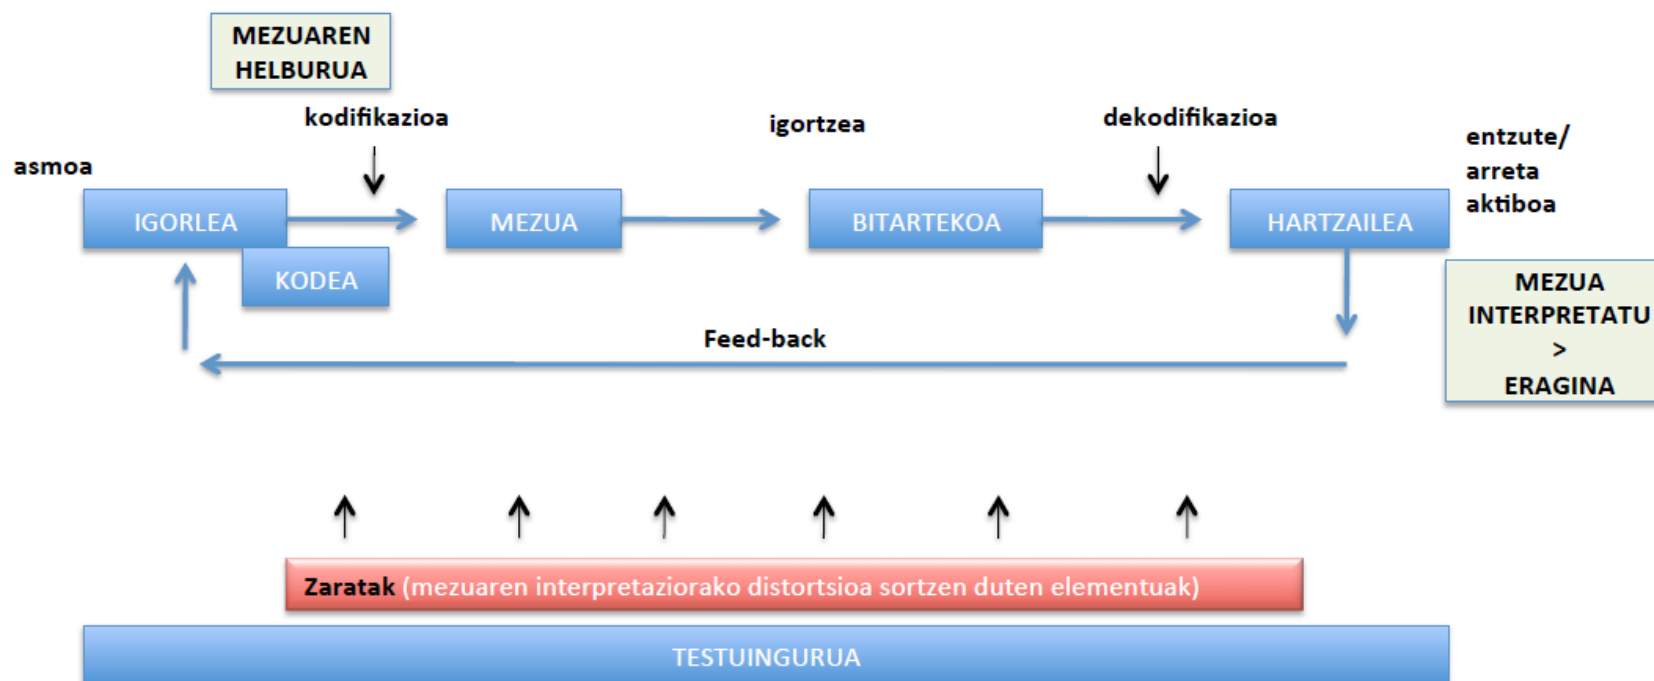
MEZUAREN HELBURUA

kodifikazioa

igortzea

dekodifikazioa

asmoa

entzute/ arreta aktiboa

IGORLEA

KODEA

MEZUA

BITARTEKOA

HARTZAILEA

MEZUA INTERPRETATU > ERAGINA

Feed-back

Zaratak (mezuaren interpretaziorako distortsioa sortzen duten elementuak)

TESTUINGURUA